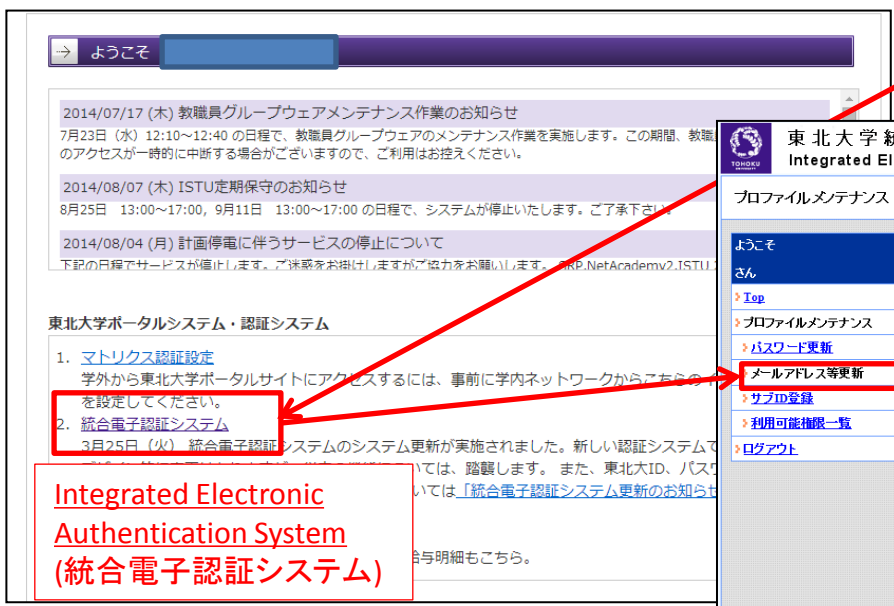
ようこそ

2014/07/17 (木) 教職員グループウェアメンテナンス作業のお知らせ
7月23日（水）12:10～12:40 の日程で、教職員グループウェアのメンテナンス作業を実施します。この期間、教職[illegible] のアクセスが一時的に中断する場合がございますので、ご利用はお控えください。

2014/08/07 (木) ISTU定期保守のお知らせ
8月25日 13:00～17:00，9月11日 13:00～17:00 の日程で、システムが停止いたします。ご了承下さい。

2014/08/04 (月) 計画停電に伴うサービスの停止について
下記の日程でサービスが停止します。ご迷惑をお掛けしますがご協力をお願いします。 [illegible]P,NetAcademy2,ISTU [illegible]

東北大学ポータルシステム・認証システム

1. マトリクス認証設定
学外から東北大学ポータルサイトにアクセスするには、事前に学内ネットワークからこちらの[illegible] を設定してください。
2. 統合電子認証システム
3月25日（火）統合電子認証システムのシステム更新が実施されました。新しい認証システムで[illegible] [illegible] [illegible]については、踏襲します。 また、東北大ID、パスワ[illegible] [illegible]いては「統合電子認証システム更新のお知らせ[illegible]

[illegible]給与明細もこちら。

Integrated Electronic Authentication System (統合電子認証システム)

東北大学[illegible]
Integrated El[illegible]
TOHOKU UNIVERSITY

プロファイルメンテナンス

ようこそ
さん
Top
プロファイルメンテナンス
パスワード更新
メールアドレス等更新
サブID登録
利用可能権限一覧
ログアウト